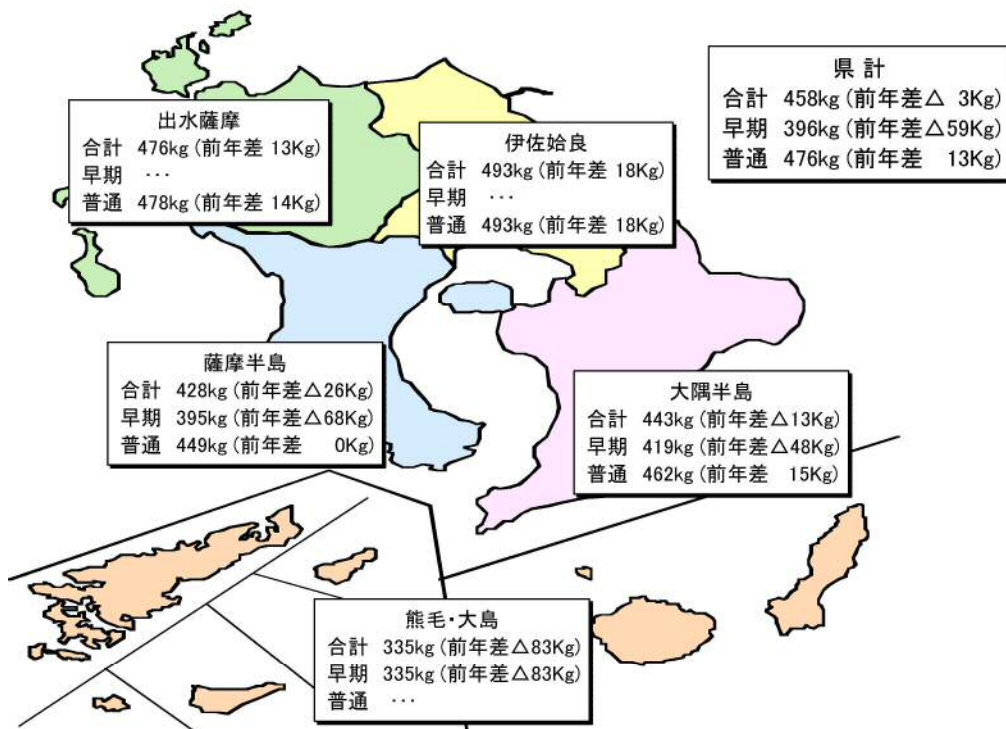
県計
合計 458kg (前年差△ 3Kg)
早期 396kg (前年差△59Kg)
普通 476kg (前年差 13Kg)

出水薩摩
合計 476kg (前年差 13Kg)
早期 ･･･
普通 478kg (前年差 14Kg)

伊佐姶良
合計 493kg (前年差 18Kg)
早期 ･･･
普通 493kg (前年差 18Kg)

薩摩半島
合計 428kg (前年差△26Kg)
早期 395kg (前年差△68Kg)
普通 449kg (前年差 0Kg)

大隅半島
合計 443kg (前年差△13Kg)
早期 419kg (前年差△48Kg)
普通 462kg (前年差 15Kg)

熊毛･大島
合計 335kg (前年差△83Kg)
早期 335kg (前年差△83Kg)
普通 ･･･